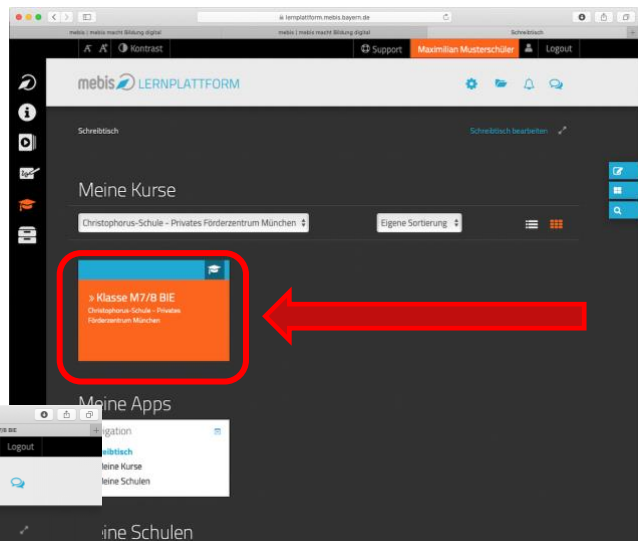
lernplattform.mebis.bayern.de

mebis | mebis macht Bildung digital

mebis | mebis macht Bildung digital

Schreibtisch

A A Kontrast

Support Maximilian Musterschüler Logout

mebis LERNPLATTFORM

Schreibtisch

Schreibtisch bearbeiten

Meine Kurse

Christophorus-Schule - Privates Förderzentrum München

Eigene Sortierung

» Klasse M7/8 BIE

Christophorus-Schule - Privates Förderzentrum München

Meine Apps

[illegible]igation

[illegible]eibtisch

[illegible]eine Kurse

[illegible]eine Schulen

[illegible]ine Schulen

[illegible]8 BIE

Logout